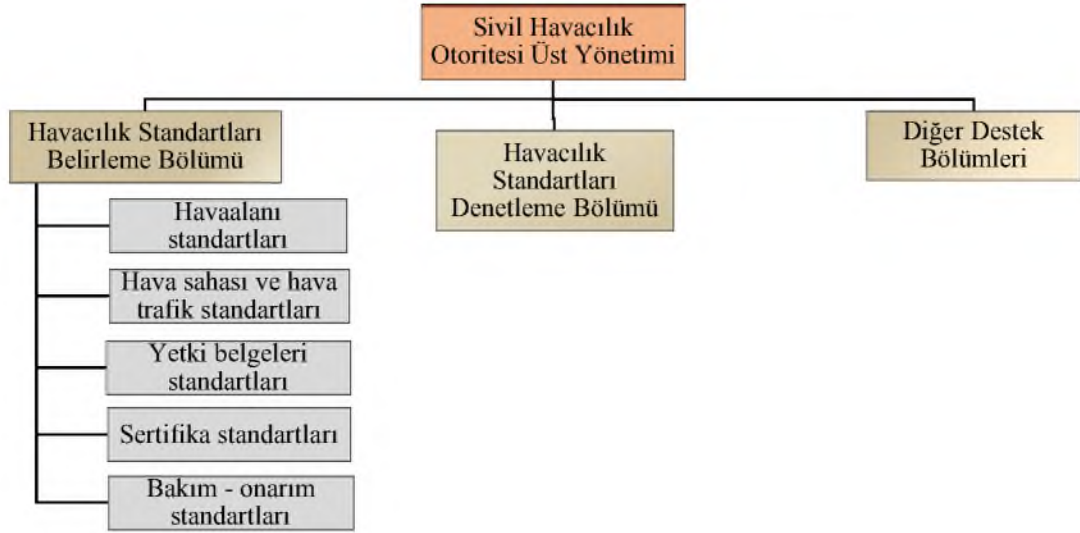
Sivil Havacılık Otoritesi Üst Yönetimi

Havacılık Standartları Belirleme Bölümü

Havacılık Standartları Denetleme Bölümü

Diğer Destek Bölümleri

Havaalanı standartları

Hava sahası ve hava trafik standartları

Yetki belgeleri standartları

Sertifika standartları

Bakım - onarım standartları